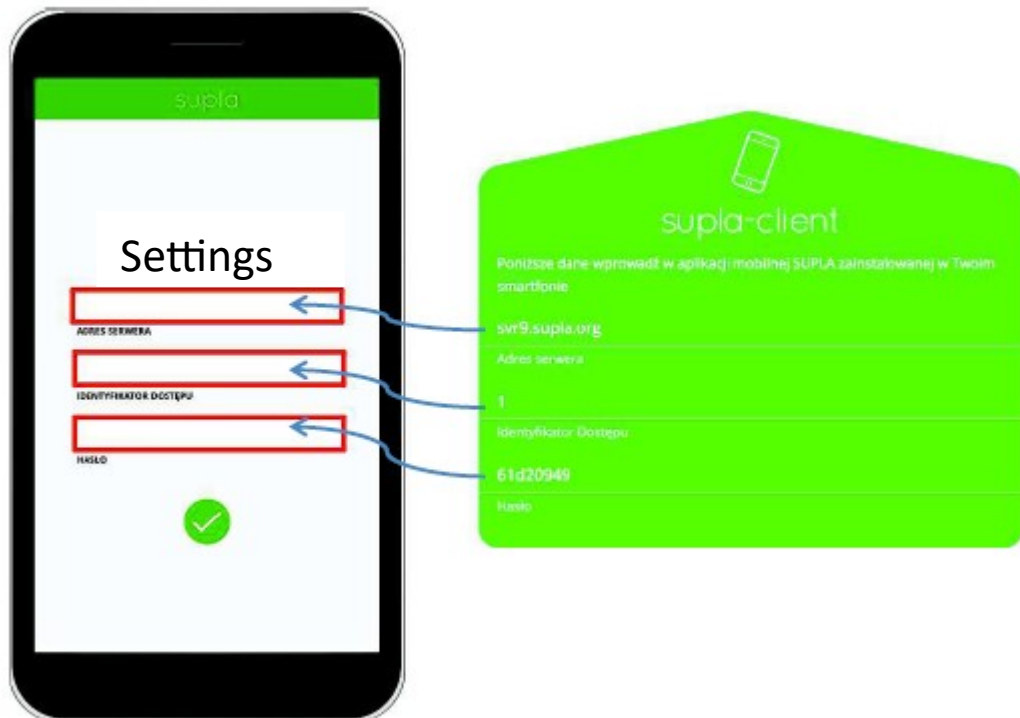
supla

Settings

ADRES SERWERA

IDENTYFIKATOR DOSTĘPU

HASŁO

supla-client

Poniższe dane wprowadź w aplikacji mobilnej SUPLA zainstalowanej w Twoim smartfonie

svr9.supla.org

Adres serwera

1

Identyfikator Dostępu

61d20949

Hasło